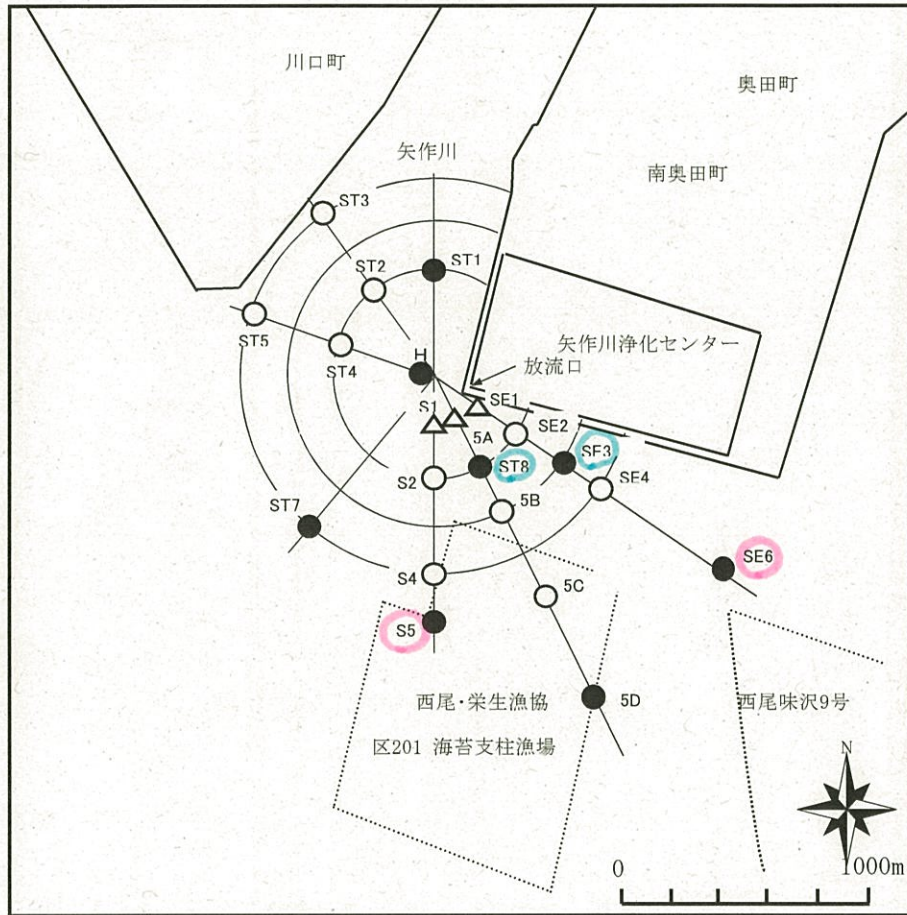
川口町

奥田町

矢作川

南奥田町

ST3

ST1

ST2

矢作川浄化センター

ST5

ST4

H

放流口

S1

SE1

5A

SE2

ST8

SF3

SE4

S2

5B

ST7

SE6

S4

5C

S5

西尾・栄生漁協

5D

西尾味沢9号

区201 海苔支柱漁場

N

0

1000m